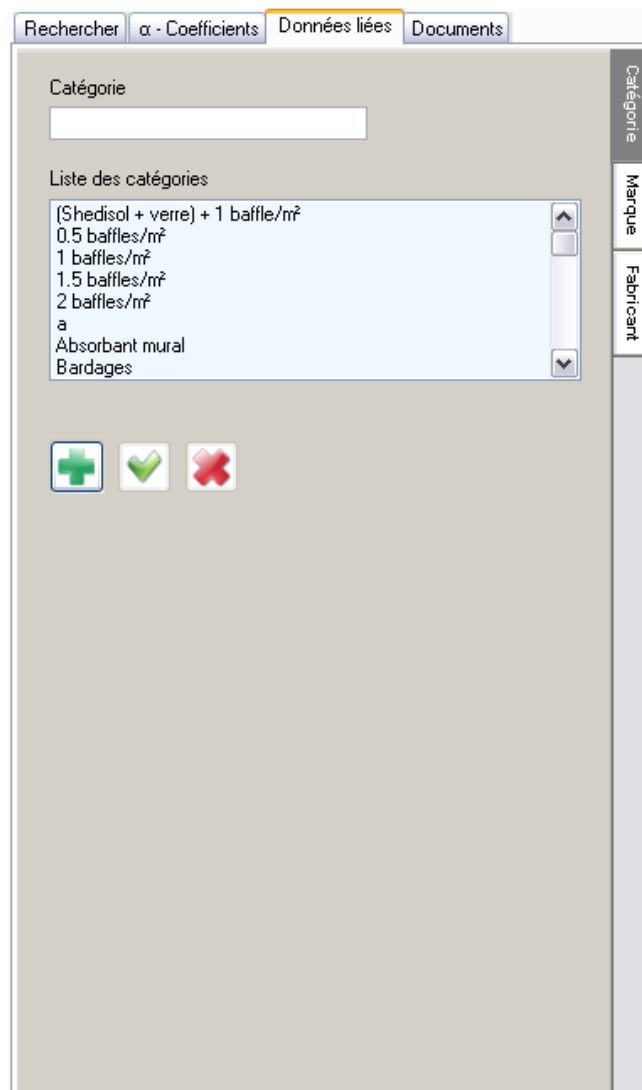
Rechercher | α - Coefficients | Données liées | Documents

Catégorie

Liste des catégories

(Shedisol + verre) + 1 baffle/m²
0.5 baffles/m²
1 baffles/m²
1.5 baffles/m²
2 baffles/m²
a
Absorbant mural
Bardages

Catégorie
Marque
Fabricant